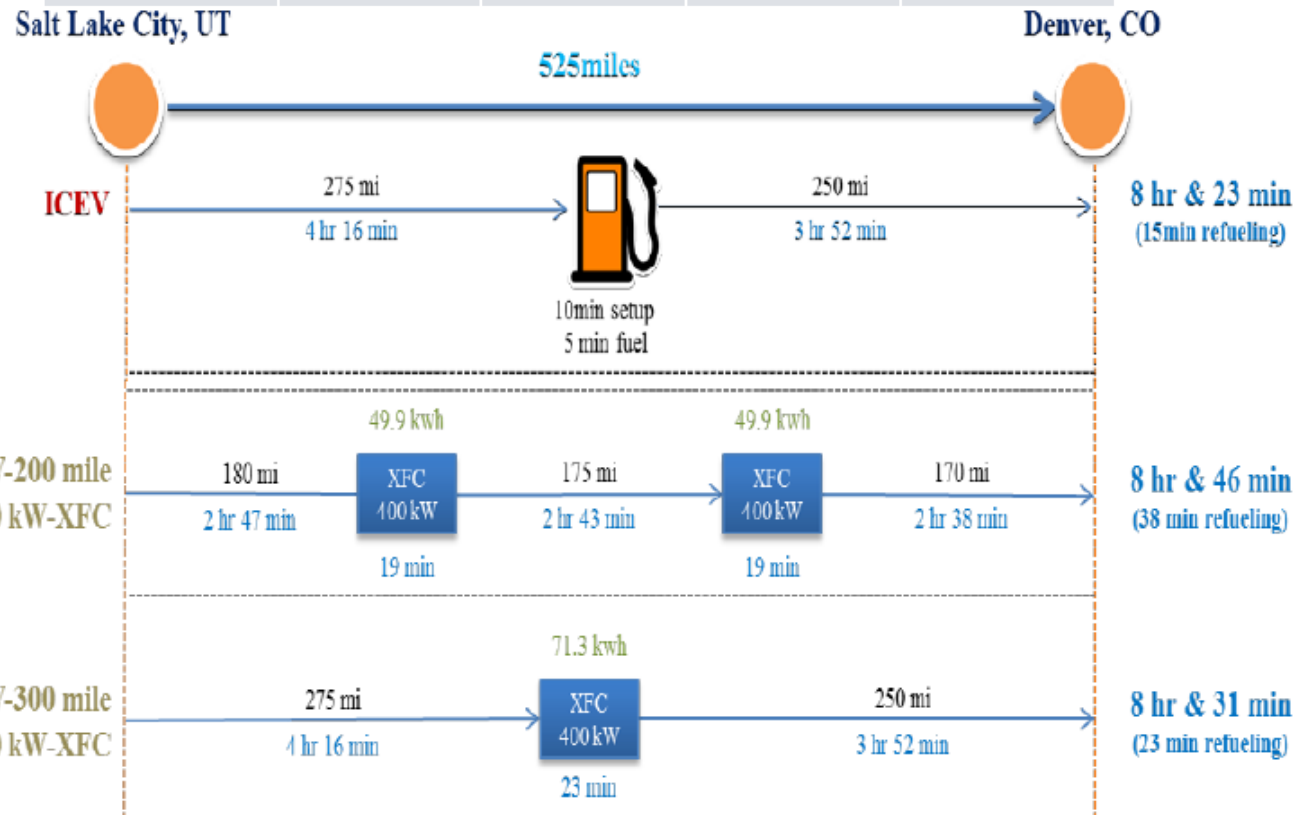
Salt Lake City, UT

Denver, CO

525miles

ICEV

275 mi
4 hr 16 min

10min setup
5 min fuel

250 mi
3 hr 52 min

8 hr & 23 min
(15min refueling)

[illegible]-200 mile
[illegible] kW-XFC

180 mi
2 hr 47 min

49.9 kwh
XFC
400 kW
19 min

175 mi
2 hr 43 min

49.9 kwh
XFC
400 kW
19 min

170 mi
2 hr 38 min

8 hr & 46 min
(38 min refueling)

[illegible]-300 mile
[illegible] kW-XFC

275 mi
4 hr 16 min

71.3 kwh
XFC
400 kW
23 min

250 mi
3 hr 52 min

8 hr & 31 min
(23 min refueling)